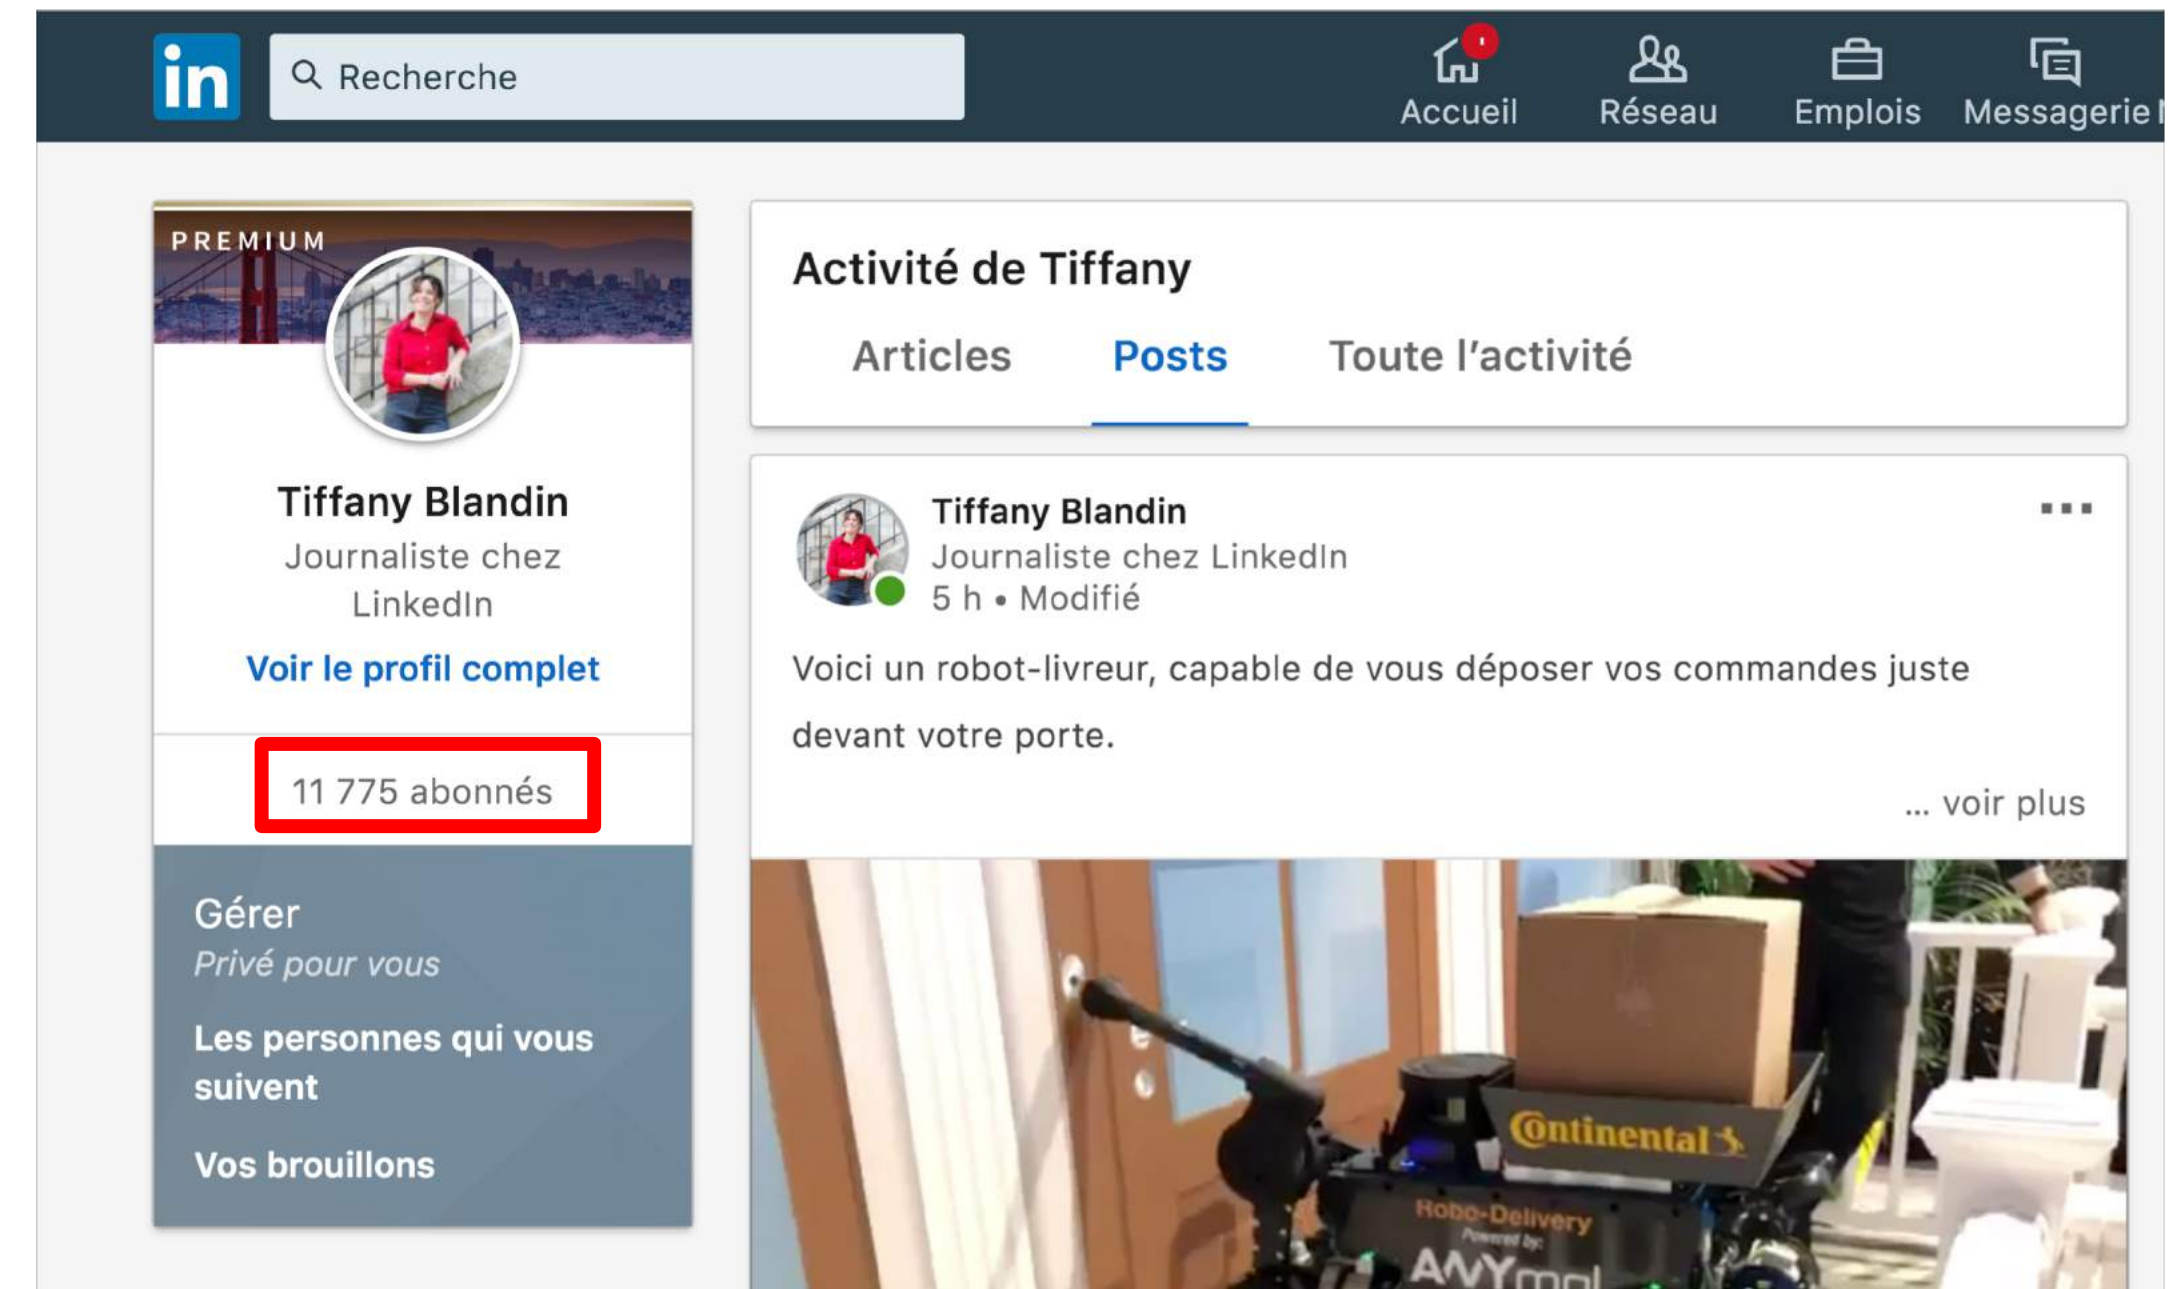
in

Recherche

Accueil

Réseau

Emplois

Messagerie

PREMIUM

Tiffany Blandin

Journaliste chez LinkedIn

Voir le profil complet

11 775 abonnés

Gérer

*Privé pour vous*

Les personnes qui vous suivent

Vos brouillons

Activité de Tiffany

Articles

Posts

Toute l'activité

Tiffany Blandin

Journaliste chez LinkedIn

5 h • Modifié

Voici un robot-livreur, capable de vous déposer vos commandes juste devant votre porte.

... voir plus

Continental

Robo-Delivery

Powered by:

ANYmal